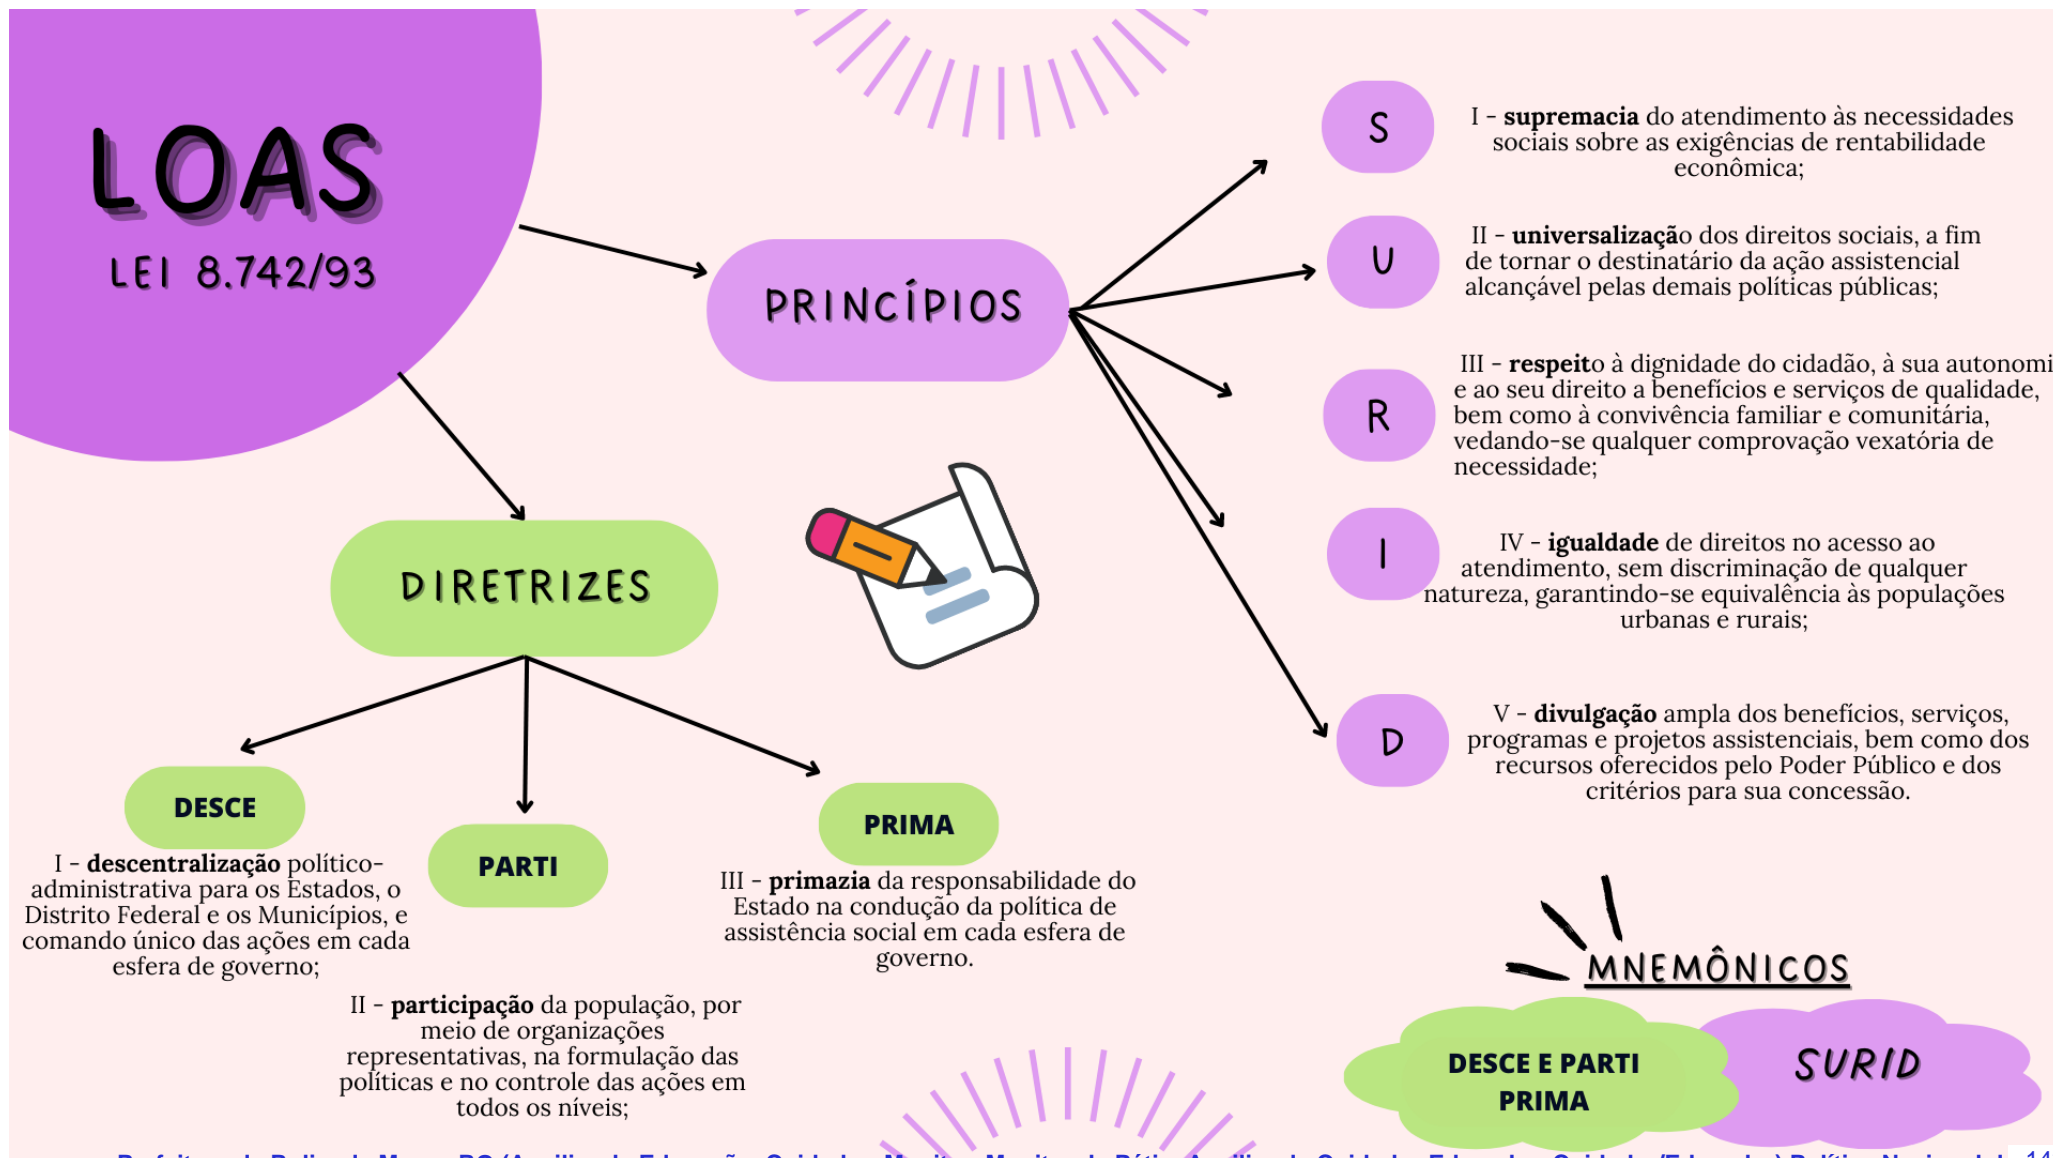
LOAS

LEI 8.742/93

PRINCÍPIOS

S

I - **supremacia** do atendimento às necessidades sociais sobre as exigências de rentabilidade econômica;

U

II - **universalização** dos direitos sociais, a fim de tornar o destinatário da ação assistencial alcançável pelas demais políticas públicas;

R

III - **respeito** à dignidade do cidadão, à sua autonomi e ao seu direito a benefícios e serviços de qualidade, bem como à convivência familiar e comunitária, vedando-se qualquer comprovação vexatória de necessidade;

I

IV - **igualdade** de direitos no acesso ao atendimento, sem discriminação de qualquer natureza, garantindo-se equivalência às populações urbanas e rurais;

D

V - **divulgação** ampla dos benefícios, serviços, programas e projetos assistenciais, bem como dos recursos oferecidos pelo Poder Público e dos critérios para sua concessão.

DIRETRIZES

DESCE

I - **descentralização** político-administrativa para os Estados, o Distrito Federal e os Municípios, e comando único das ações em cada esfera de governo;

PARTI

II - **participação** da população, por meio de organizações representativas, na formulação das políticas e no controle das ações em todos os níveis;

PRIMA

III - **primazia** da responsabilidade do Estado na condução da política de assistência social em cada esfera de governo.

MNEMÔNICOS

DESCE E PARTI PRIMA

SURID

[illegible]